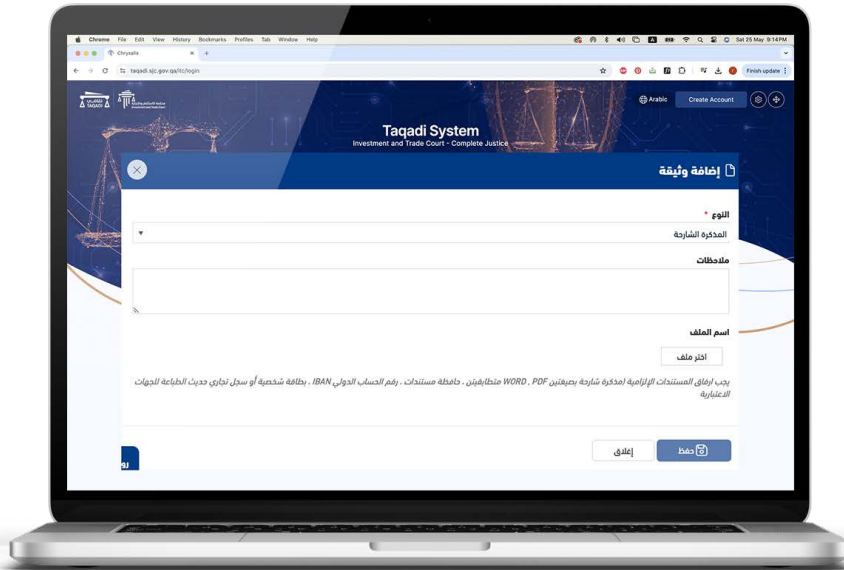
Chrome File Edit View History Bookmarks Profiles Tab Window Help

Sat 25 May 11:54 AM

Chrysalis

taqadi.sjc.gov.qa/itc/login

Finish update

TAQADI

Arabic

Create Account

Taqadi System

Investment and Trade Court - Complete Justice

إضافة وثيقة

النوع *

المذكرة الشارحة

ملاحظات

اسم الملف

اختر ملف

يجب ارفاق المستندات الإلزامية (مذكرة شارحة بصيغتين PDF , WORD متطابقتين , حافظة مستندات , رقم الحساب الدولي IBAN , بطاقة شخصية أو سجل تجاري حديث الطباعة للجهات الاعتبارية

إغلاق

حفظ